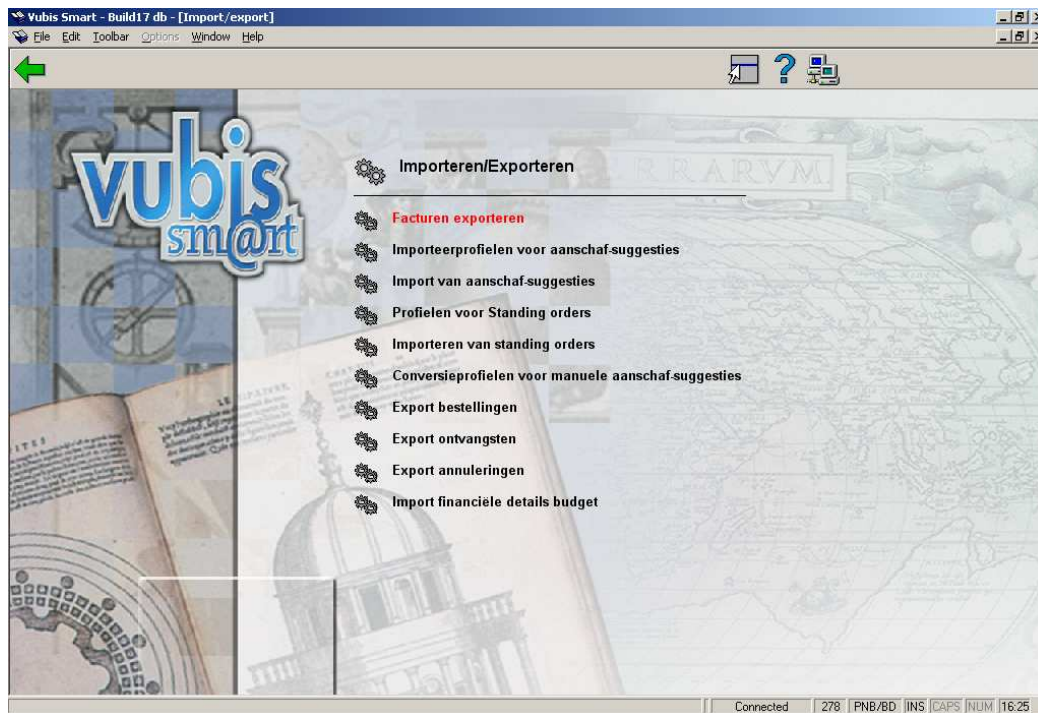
Vubis Smart - Build17 db - [Import/export]

File Edit Toolbar Options Window Help

vubis sm@rt

Importeren/Exporteren

Facturen exporteren

Importeerprofielen voor aanschaf-suggesties

Import van aanschaf-suggesties

Profielen voor Standing orders

Importeren van standing orders

Conversieprofielen voor manuele aanschaf-suggesties

Export bestellingen

Export ontvangsten

Export annuleringen

Import financiële details budget

Connected | 278 | PNB/BD | INS | CAPS | NUM | 16:25